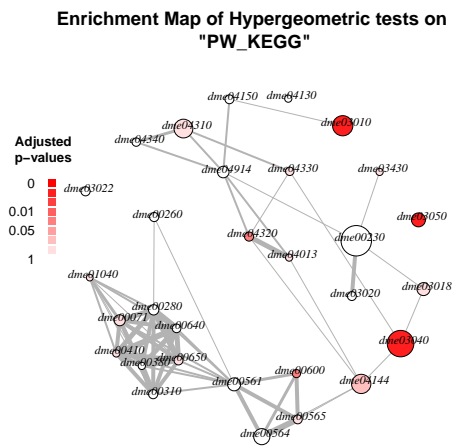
Enrichment Map of Hypergeometric tests on "PW_KEGG"

Adjusted p−values

0
0.01
0.05
1

dme04150
dme04130
dme04310
dme03010
dme04340
dme04914
dme04330
dme03430
dme03022
dme00260
dme03050
dme04320
dme00230
dme04013
dme03018
dme03020
dme01040
dme00280
dme00071
dme00640
dme03040
dme00410
dme00380
dme00650
dme00600
dme04144
dme00310
dme00561
dme00565
dme00564